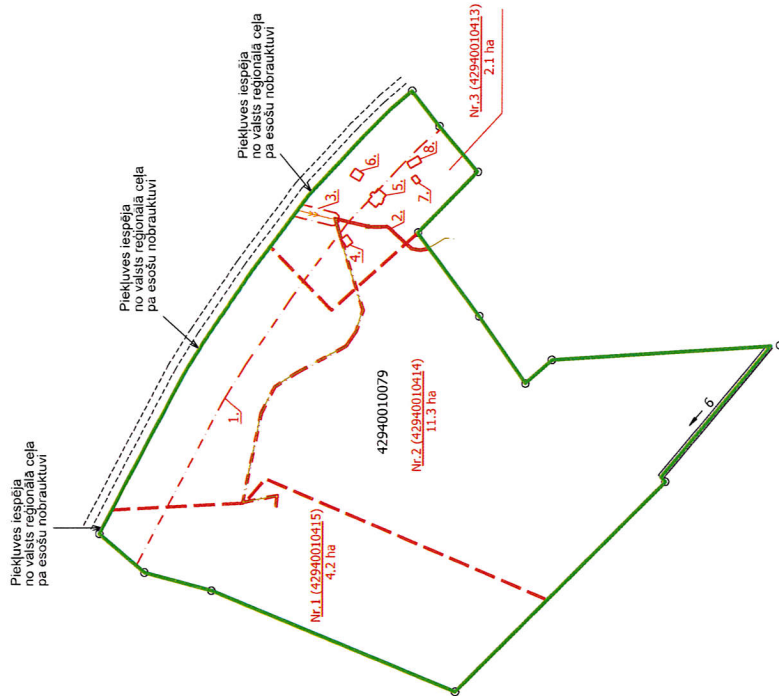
Piekļuves iespēja no valsts reģionālā ceļa pa esošu nobrauktuvi

Piekļuves iespēja no valsts reģionālā ceļa pa esošu nobrauktuvi

Piekļuves iespēja no valsts reģionālā ceļa pa esošu nobrauktuvi

Nr.3 (42940010413)
2.1 ha

6.
8.
3.
5.
7.
2.
4.
1.

42940010079

Nr.2 (42940010414)
11.3 ha

Nr.1 (42940010415)
4.2 ha

6